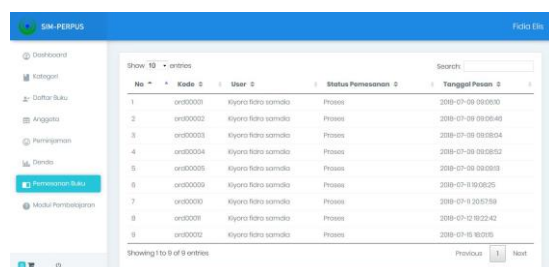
SIM-PERPUS

Fidia Elis

Dashboard
Kategori
Daftar Buku
Anggota
Peminjaman
Denda
Pemesanan Buku
Modul Pembelajaran

Show 10 entries

Search:

| No | Kode | User | Status Pemesanan | Tanggal Pesan |
|---|---|---|---|---|
| 1 | ord00001 | Kiyoro fidra samdia | Proses | 2018-07-09 09:05:10 |
| 2 | ord00002 | Kiyoro fidra samdia | Proses | 2018-07-09 09:06:48 |
| 3 | ord00003 | Kiyoro fidra samdia | Proses | 2018-07-09 09:08:04 |
| 4 | ord00004 | Kiyoro fidra samdia | Proses | 2018-07-09 09:08:52 |
| 5 | ord00005 | Kiyoro fidra samdia | Proses | 2018-07-09 09:09:13 |
| 6 | ord00009 | Kiyoro fidra samdia | Proses | 2018-07-11 19:08:25 |
| 7 | ord00010 | Kiyoro fidra samdia | Proses | 2018-07-11 20:57:59 |
| 8 | ord00011 | Kiyoro fidra samdia | Proses | 2018-07-12 19:22:42 |
| 9 | ord00012 | Kiyoro fidra samdia | Proses | 2018-07-15 18:01:15 |

Showing 1 to 9 of 9 entries

Previous 1 Next